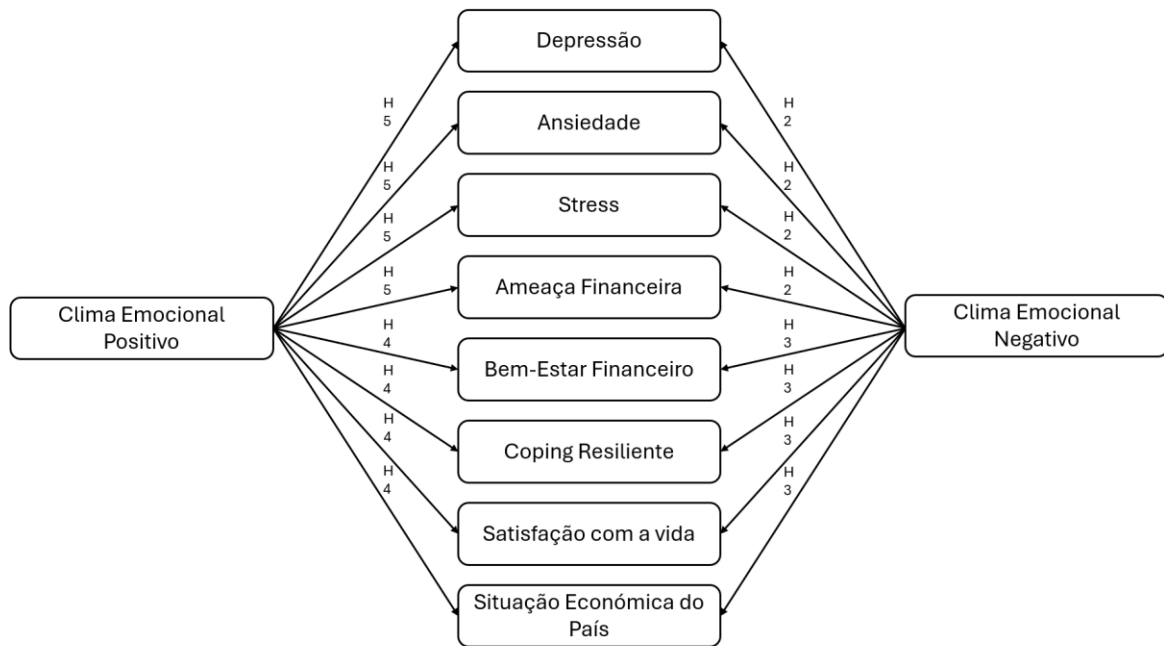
Depressão

Ansiedade

Stress

Ameaça Financeira

Bem-Estar Financeiro

Coping Resiliente

Satisfação com a vida

Situação Económica do País

Clima Emocional Positivo

Clima Emocional Negativo

H5
H5
H5
H5
H4
H4
H4
H4

H2
H2
H2
H2
H3
H3
H3
H3